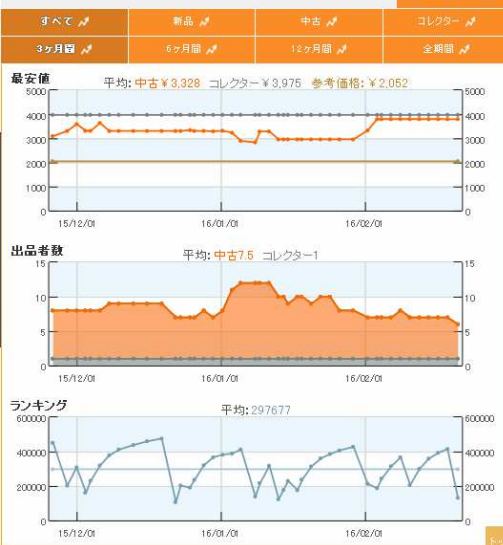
すべて | 新品 | 中古 | コレクター
3ヶ月間 | 6ヶ月間 | 12ヶ月間 | 全期間

最安値
平均: 中古￥3,328 コレクター￥3,975 参考価格: ￥2,052
5000
4000
3000
2000
1000
0
15/12/01
16/01/01
16/02/01

出品者数
平均: 中古7.5 コレクター1
15
10
5
0
15/12/01
16/01/01
16/02/01

ランキング
平均: 297677
600000
400000
200000
0
15/12/01
16/01/01
16/02/01